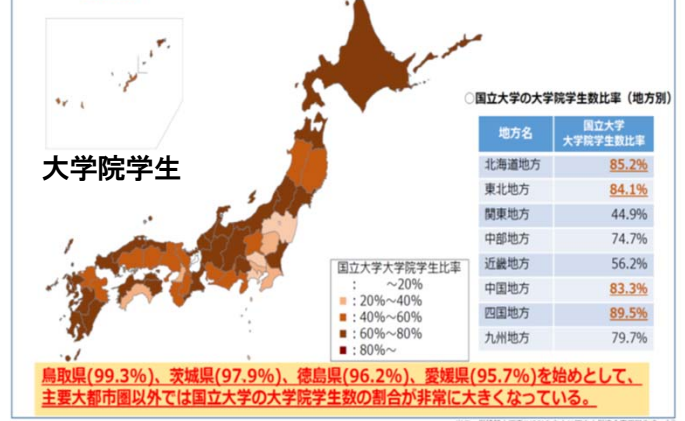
大学院学生

○国立大学の大学院学生数比率（地方別）

| 地方名 | 国立大学大学院学生数比率 |
|---|---|
| 北海道地方 | 85.2% |
| 東北地方 | 84.1% |
| 関東地方 | 44.9% |
| 中部地方 | 74.7% |
| 近畿地方 | 56.2% |
| 中国地方 | 83.3% |
| 四国地方 | 89.5% |
| 九州地方 | 79.7% |

国立大学大学院学生比率
： ～20%
：20%～40%
：40%～60%
：60%～80%
：80%～

鳥取県(99.3%)、茨城県(97.9%)、徳島県(96.2%)、愛媛県(95.7%)を始めとして、主要大都市圏以外では国立大学の大学院学生数の割合が非常に大きくなっている。